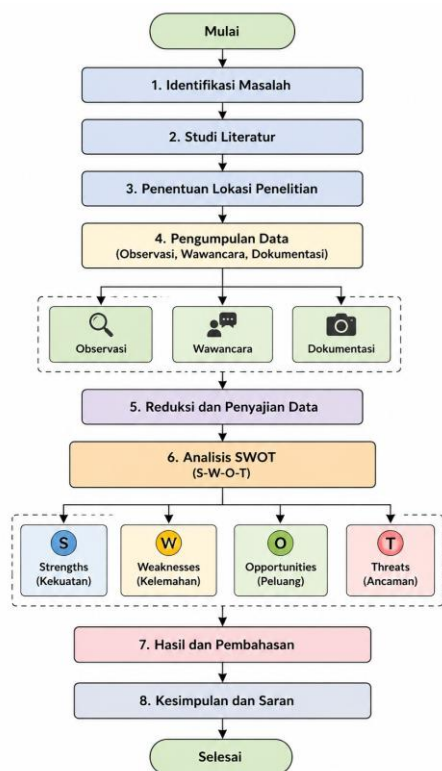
Mulai

1. Identifikasi Masalah

2. Studi Literatur

3. Penentuan Lokasi Penelitian

4. Pengumpulan Data
(Observasi, Wawancara, Dokumentasi)

Observasi

Wawancara

Dokumentasi

5. Reduksi dan Penyajian Data

6. Analisis SWOT
(S-W-O-T)

S
Strengths
(Kekuatan)

W
Weaknesses
(Kelemahan)

O
Opportunities
(Peluang)

T
Threats
(Ancaman)

7. Hasil dan Pembahasan

8. Kesimpulan dan Saran

Selesai